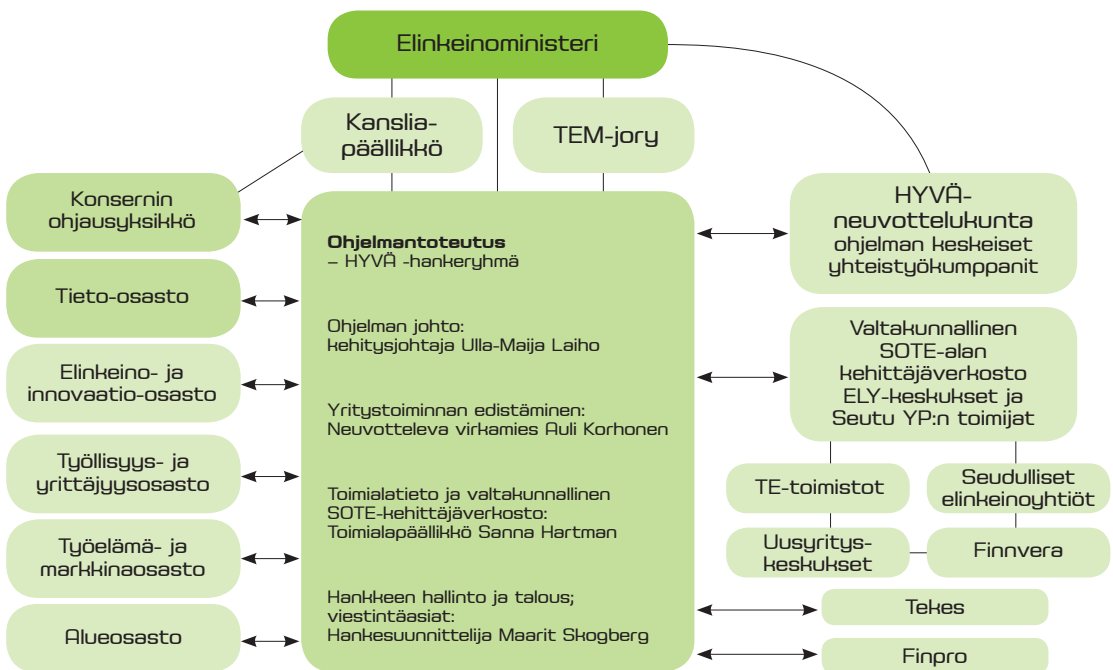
Elinkeinoministeri

Kanslia-päällikkö

TEM-jory

Konsernin ohjausyksikkö

Tieto-osasto

Elinkeino- ja innovaatio-osasto

Työllisyys- ja yrittäjyysosasto

Työelämä- ja markkinaosasto

Alueosasto

**Ohjelmantoteutus**
– HYVÄ -hankeryhmä

Ohjelman johto:
kehitysjohtaja Ulla-Maija Laiho

Yritystoiminnan edistäminen:
Neuvotteleva virkamies Auli Korhonen

Toimialatieto ja valtakunnallinen SOTE-kehittäjäverkosto:
Toimialapäällikkö Sanna Hartman

Hankkeen hallinto ja talous; viestintäasiat:
Hankesuunnittelija Maarit Skogberg

HYVÄ-neuvottelukunta
ohjelman keskeiset yhteistyökumppanit

Valtakunnallinen SOTE-alan kehittäjäverkosto
ELY-keskukset ja Seutu YP:n toimijat

TE-toimistot

Seudulliset elinkeinoyhtiöt

Uusyritys-keskukset

Finnvera

Tekes

Finpro